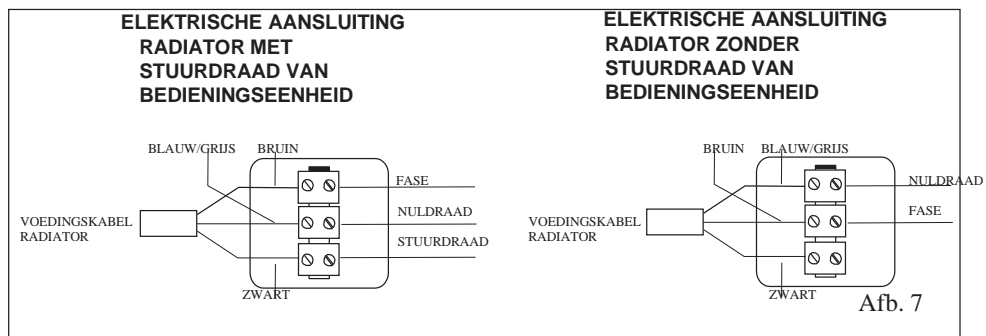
ELEKTRISCHE AANSLUITING RADIATOR MET STUURDRAAD VAN BEDIENINGSEENHEID

BLAUW/GRIJS
BRUIN
FASE
VOEDINGSKABEL RADIATOR
NULDRAAD
STUURDRAAD
ZWART

ELEKTRISCHE AANSLUITING RADIATOR ZONDER STUURDRAAD VAN BEDIENINGSEENHEID

BRUIN
BLAUW/GRIJS
NULDRAAD
VOEDINGSKABEL RADIATOR
FASE
ZWART

Afb. 7